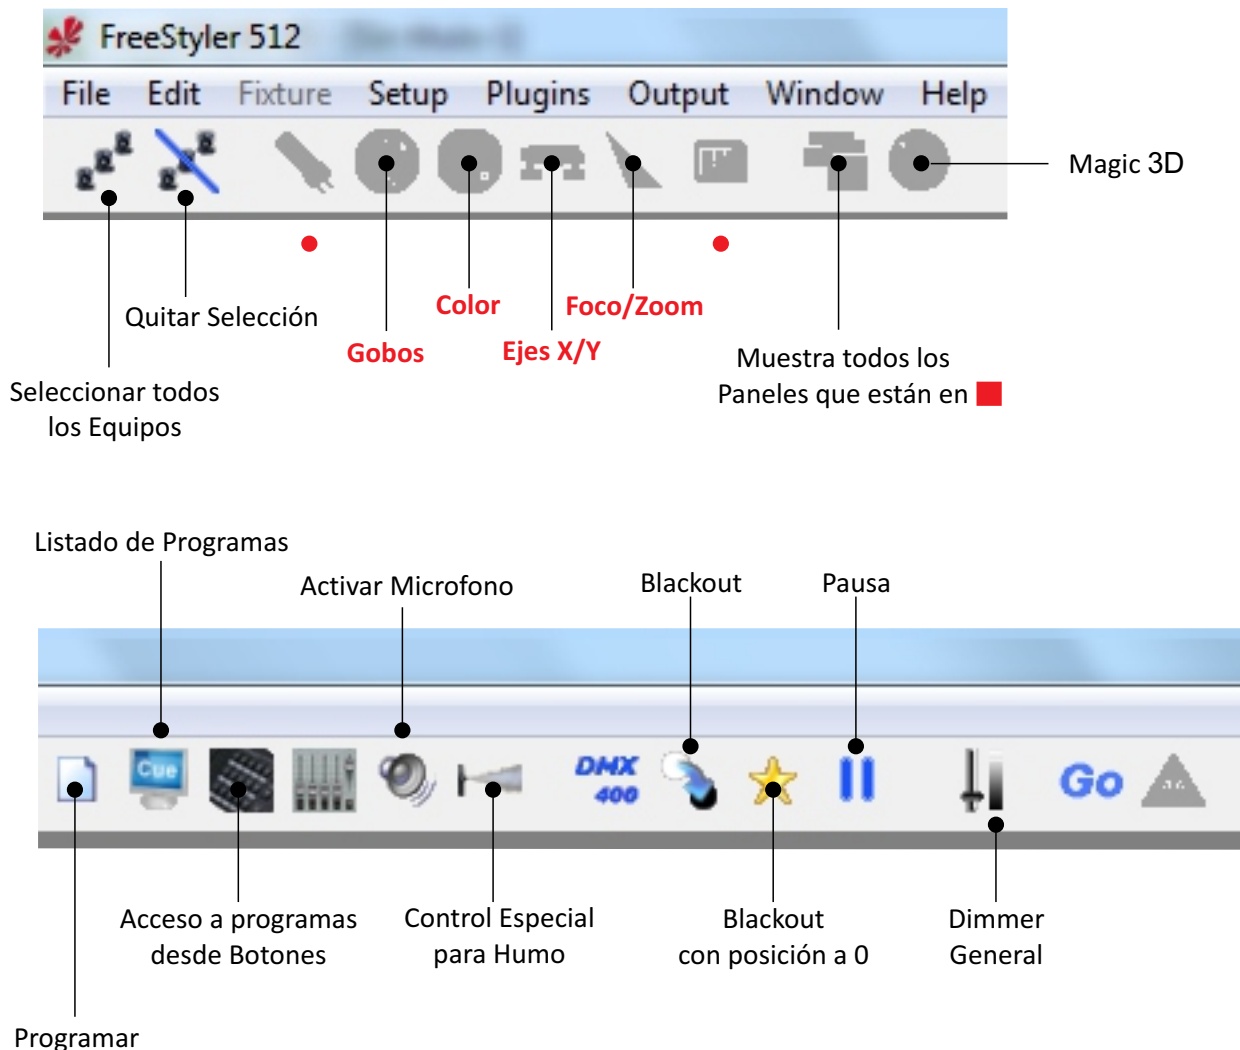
FreeStyler 512

File Edit Fixture Setup Plugins Output Window Help

Magic 3D

Quitar Selección

Color

Foco/Zoom

Gobos

Ejes X/Y

Muestra todos los Paneles que están en

Seleccionar todos los Equipos

Listado de Programas

Activar Microfono

Blackout

Pausa

Cue

DMX 400

Go

Acceso a programas desde Botones

Control Especial para Humo

Blackout con posición a 0

Dimmer General

Programar